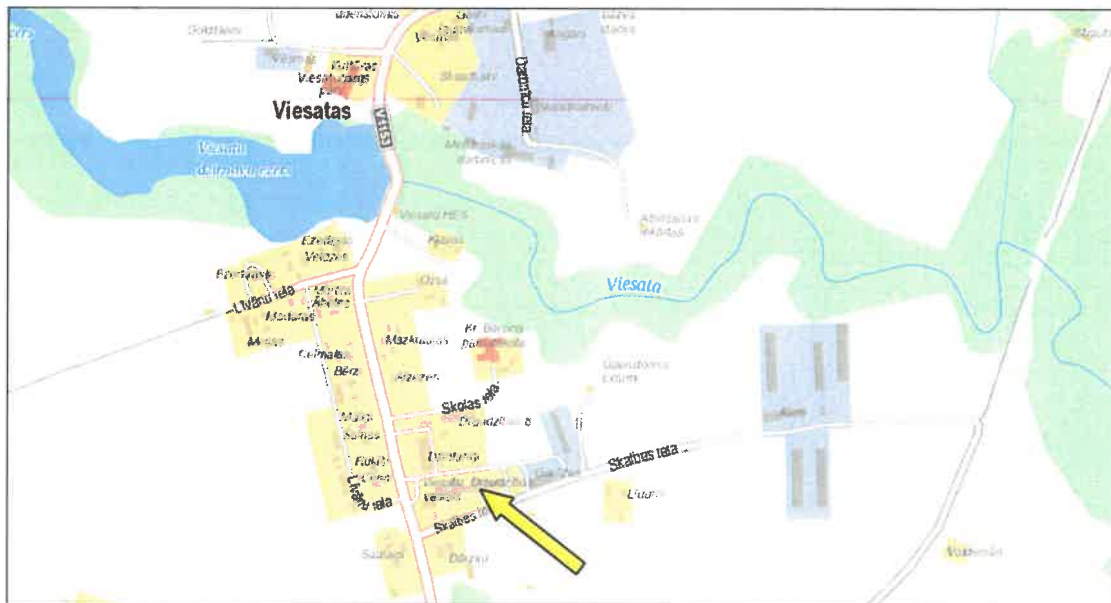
Viesatas

V1153

Dārziņu iela

Viesatu dzirnavu ezers

Viesata

Līvānu iela

Skolas iela

Stacijas iela

Stacijas iela

Līvānu iela

Kr. Barona

Ezeriņi

Veldres

Mazkalnieši

Bērzi

Liepas

Dzērves

Viesatu HES